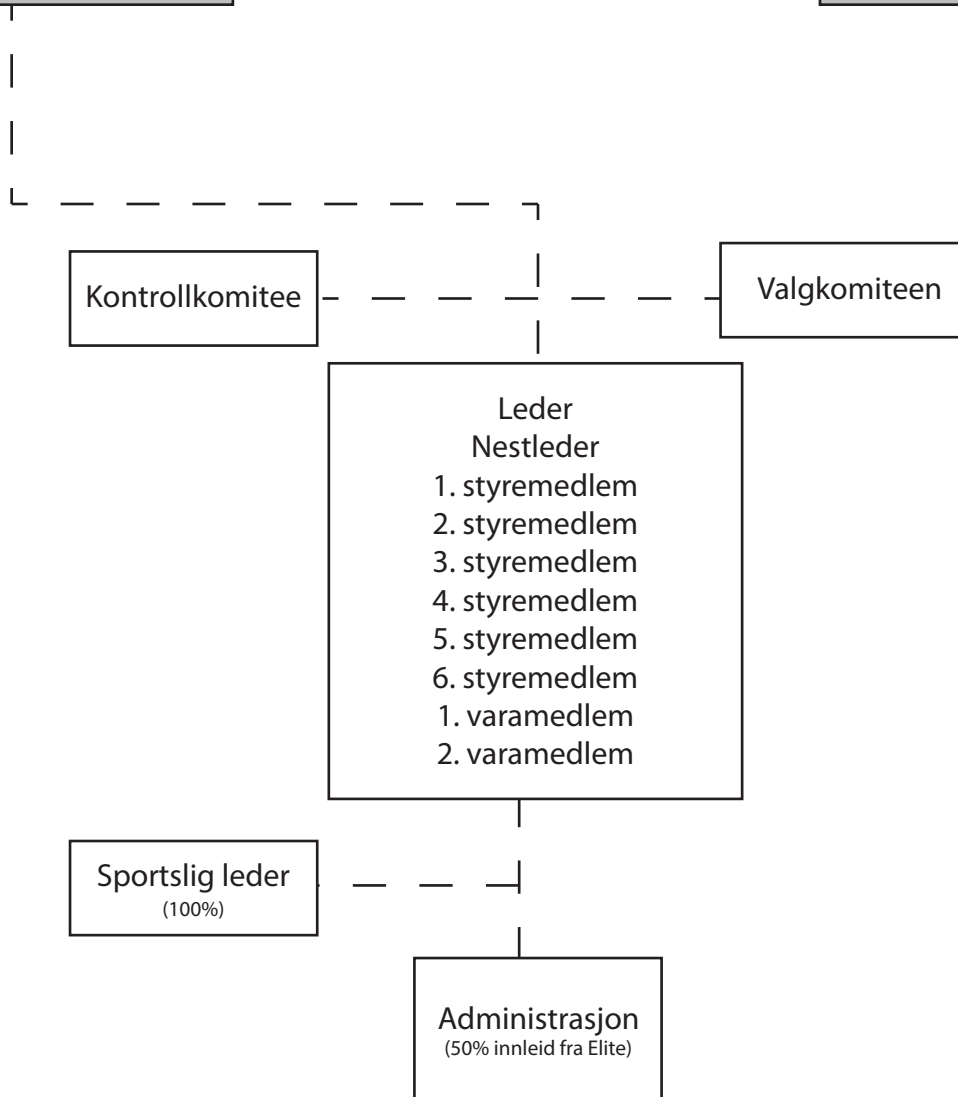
Kontrollkomitee

Valgkomiteen

Leder
Nestleder
1. styremedlem
2. styremedlem
3. styremedlem
4. styremedlem
5. styremedlem
6. styremedlem
1. varamedlem
2. varamedlem

Sportslig leder
(100%)

Administrasjon
(50% innleid fra Elite)